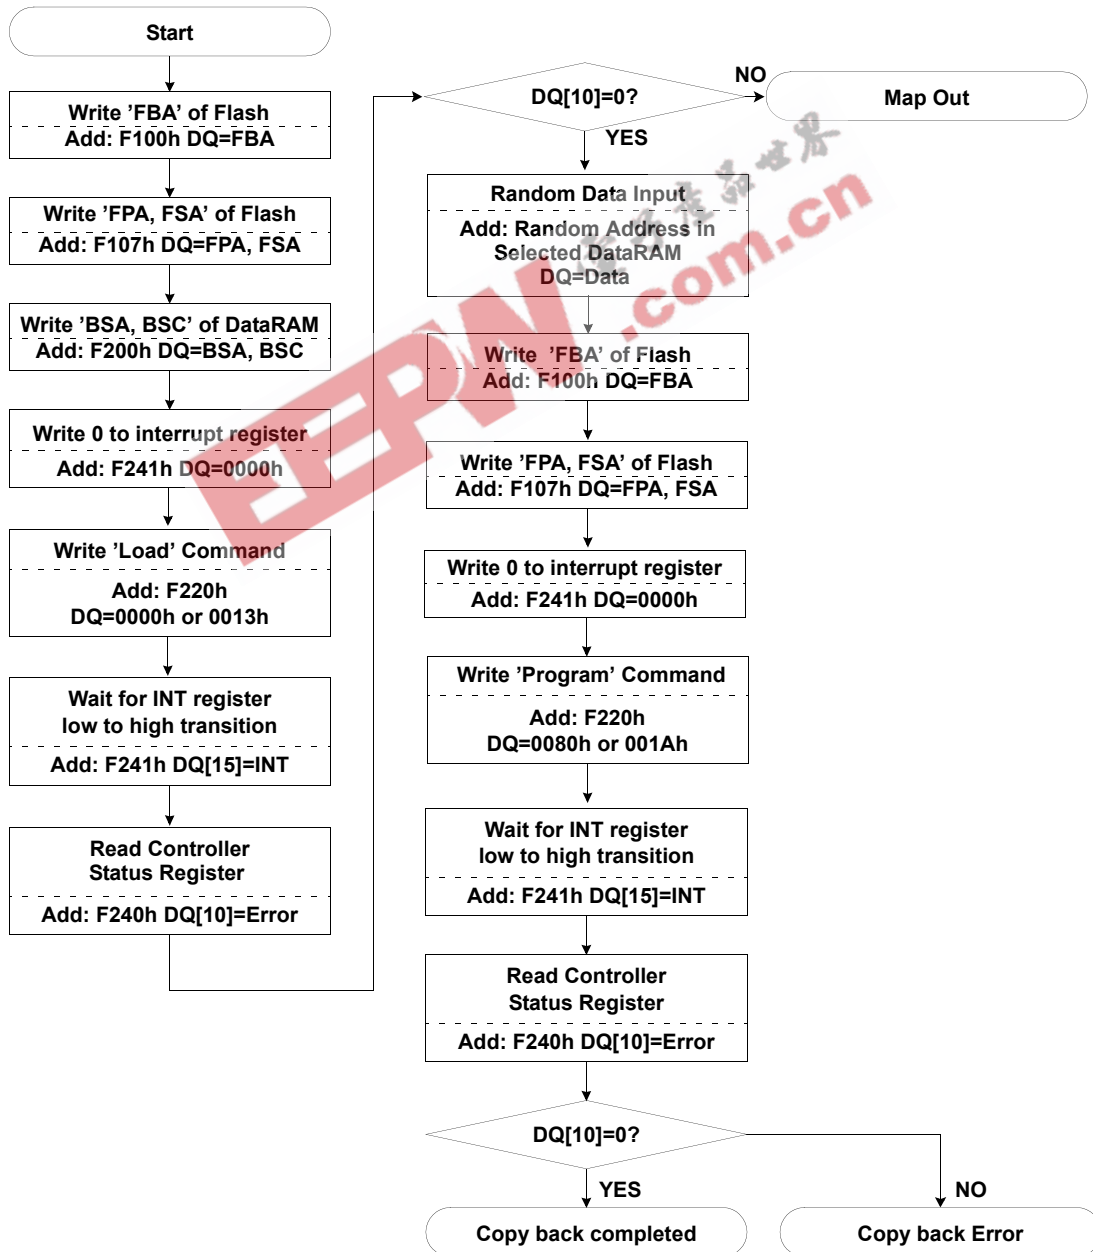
Start

Write ’FBA’ of Flash
Add: F100h DQ=FBA

Write ’FPA, FSA’ of Flash
Add: F107h DQ=FPA, FSA

Write ’BSA, BSC’ of DataRAM
Add: F200h DQ=BSA, BSC

Write 0 to interrupt register
Add: F241h DQ=0000h

Write ’Load’ Command
Add: F220h
DQ=0000h or 0013h

Wait for INT register
low to high transition
Add: F241h DQ[15]=INT

Read Controller
Status Register
Add: F240h DQ[10]=Error

DQ[10]=0?

NO

Map Out

YES

Random Data Input
Add: Random Address in Selected DataRAM
DQ=Data

Write ’FBA’ of Flash
Add: F100h DQ=FBA

Write ’FPA, FSA’ of Flash
Add: F107h DQ=FPA, FSA

Write 0 to interrupt register
Add: F241h DQ=0000h

Write ’Program’ Command
Add: F220h
DQ=0080h or 001Ah

Wait for INT register
low to high transition
Add: F241h DQ[15]=INT

Read Controller
Status Register
Add: F240h DQ[10]=Error

DQ[10]=0?

YES

NO

Copy back completed

Copy back Error

EEPW .com.cn